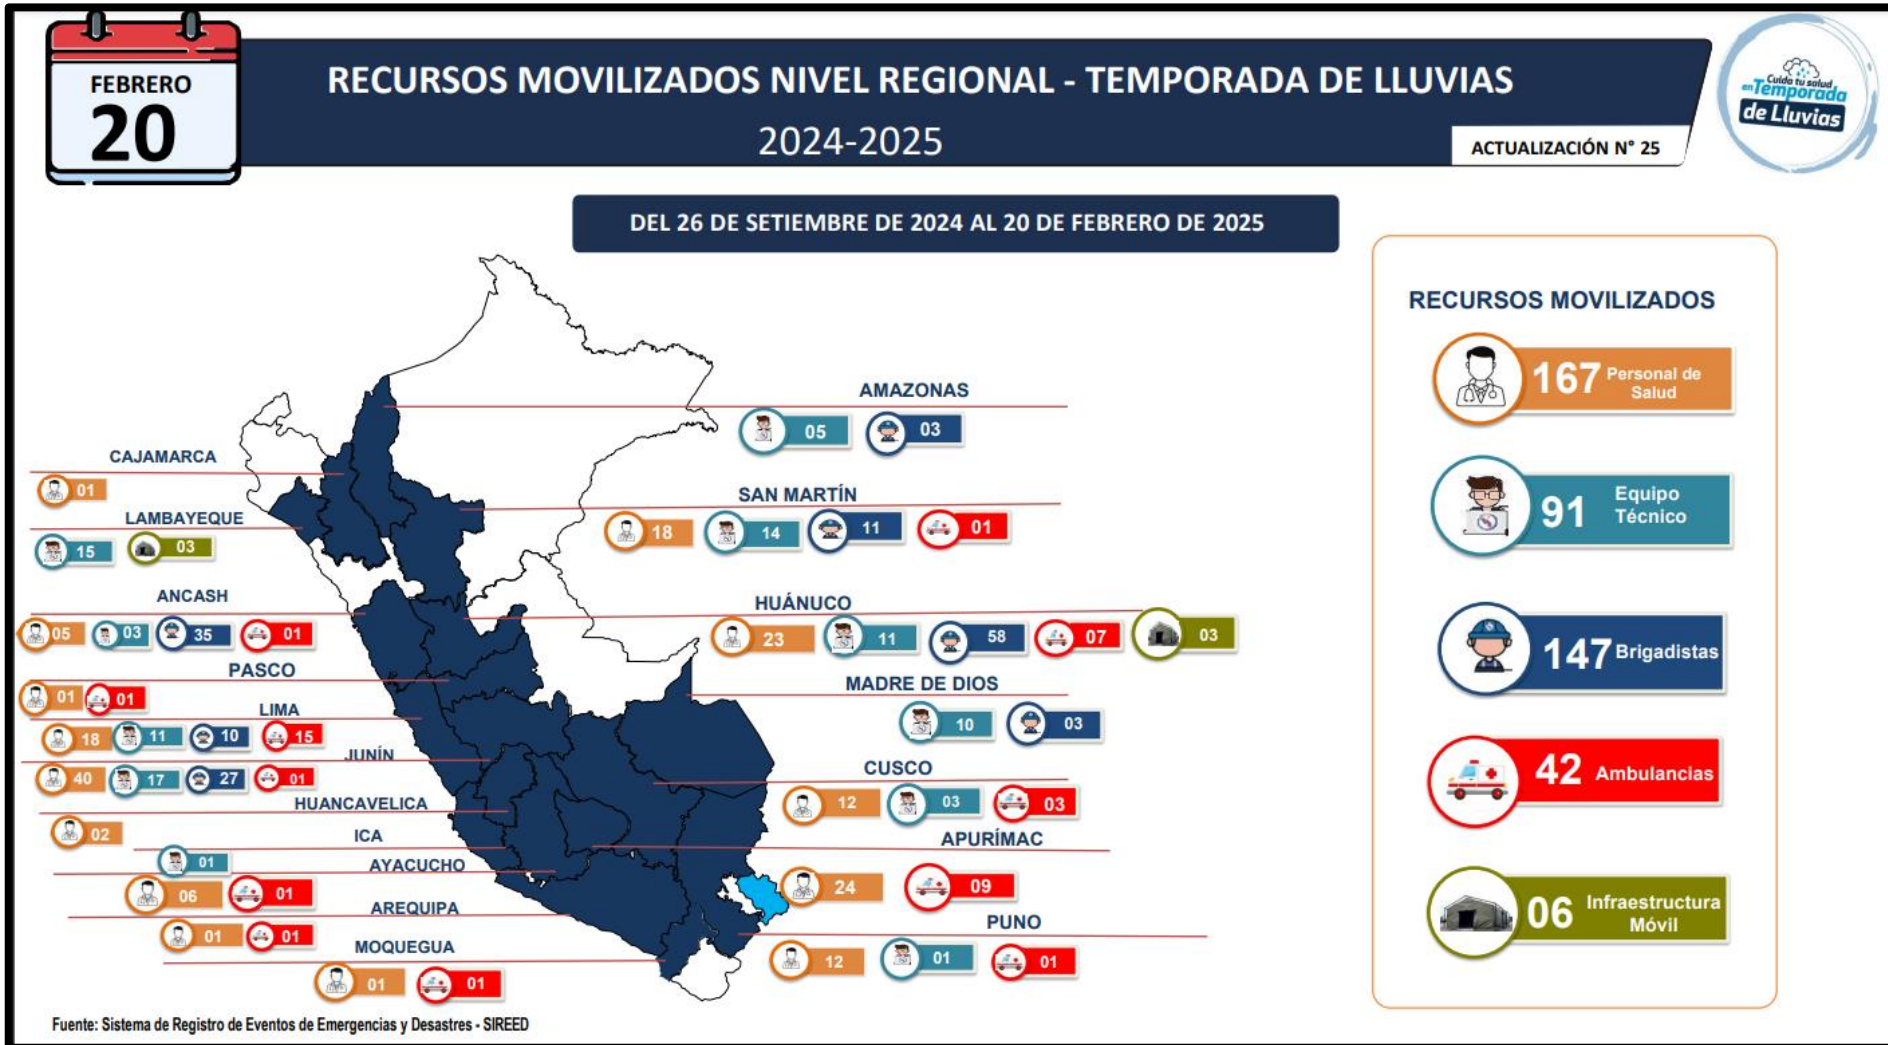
FEBRERO
20

RECURSOS MOVILIZADOS NIVEL REGIONAL - TEMPORADA DE LLUVIAS
2024-2025

ACTUALIZACIÓN N° 25

Cuida tu salud en Temporada de Lluvias

DEL 26 DE SETIEMBRE DE 2024 AL 20 DE FEBRERO DE 2025

AMAZONAS
05 03

CAJAMARCA
01

LAMBAYEQUE
15 03

SAN MARTÍN
18 14 11 01

ANCASH
05 03 35 01

HUÁNUCO
23 11 58 07 03

PASCO
01 01

LIMA
18 11 10 15

MADRE DE DIOS
10 03

JUNÍN
40 17 27 01

CUSCO
12 03 03

HUANCAVELICA
02

ICA
01

APURÍMAC

AYACUCHO
06 01

24 09

AREQUIPA
01 01

PUNO
12 01 01

MOQUEGUA
01 01

RECURSOS MOVILIZADOS
167 Personal de Salud
91 Equipo Técnico
147 Brigadistas
42 Ambulancias
06 Infraestructura Móvil

Fuente: Sistema de Registro de Eventos de Emergencias y Desastres - SIREED